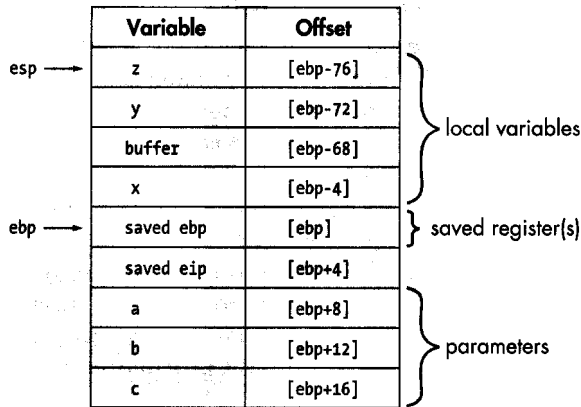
| Variable | Offset |
|---|---|
| z | [ebp-76] |
| y | [ebp-72] |
| buffer | [ebp-68] |
| x | [ebp-4] |
| saved ebp | [ebp] |
| saved eip | [ebp+4] |
| a | [ebp+8] |
| b | [ebp+12] |
| c | [ebp+16] |

esp

ebp

local variables

saved register(s)

parameters